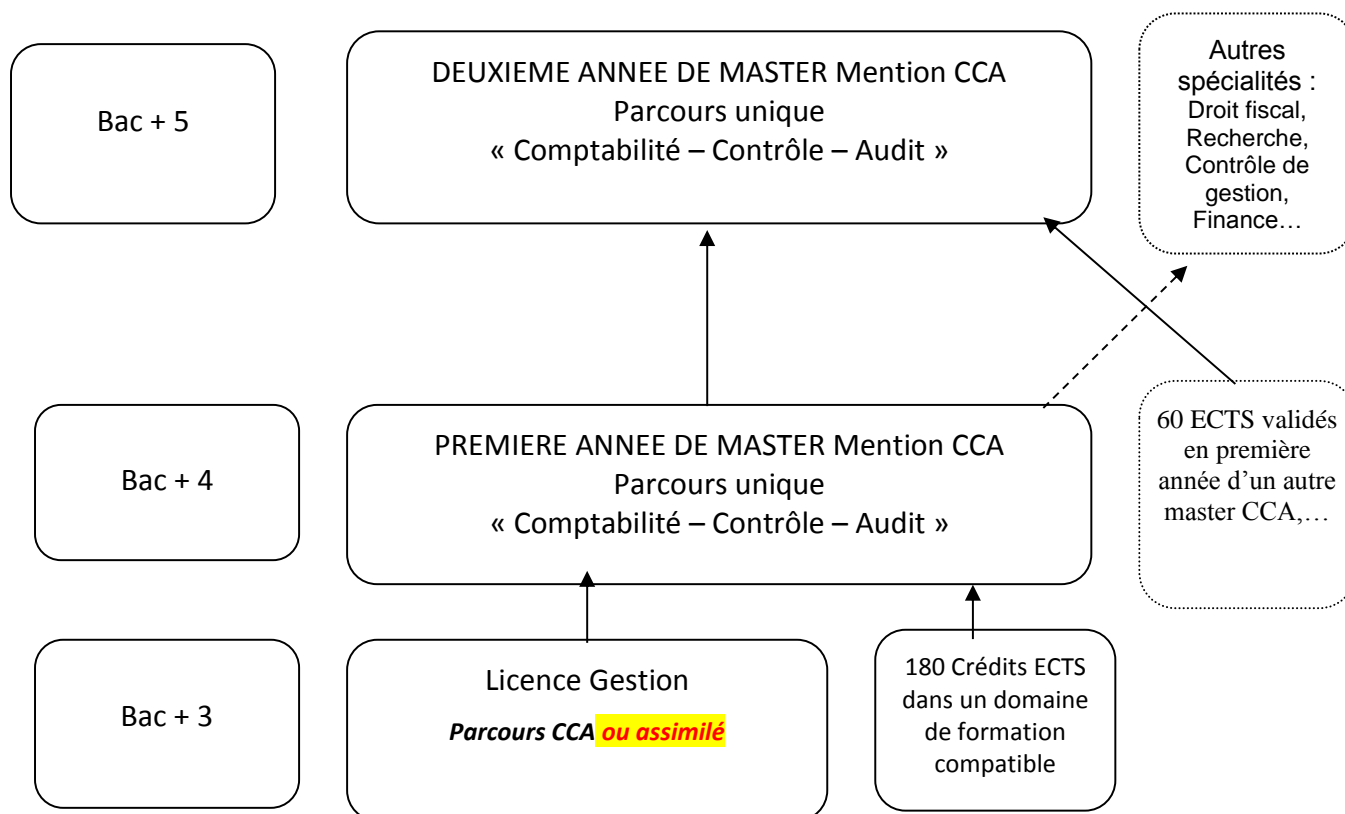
Bac + 5

DEUXIEME ANNEE DE MASTER Mention CCA
Parcours unique
« Comptabilité – Contrôle – Audit »

Autres spécialités :
Droit fiscal,
Recherche,
Contrôle de gestion,
Finance…

Bac + 4

PREMIERE ANNEE DE MASTER Mention CCA
Parcours unique
« Comptabilité – Contrôle – Audit »

60 ECTS validés en première année d'un autre master CCA,…

Bac + 3

Licence Gestion
Parcours CCA ou assimilé

180 Crédits ECTS dans un domaine de formation compatible